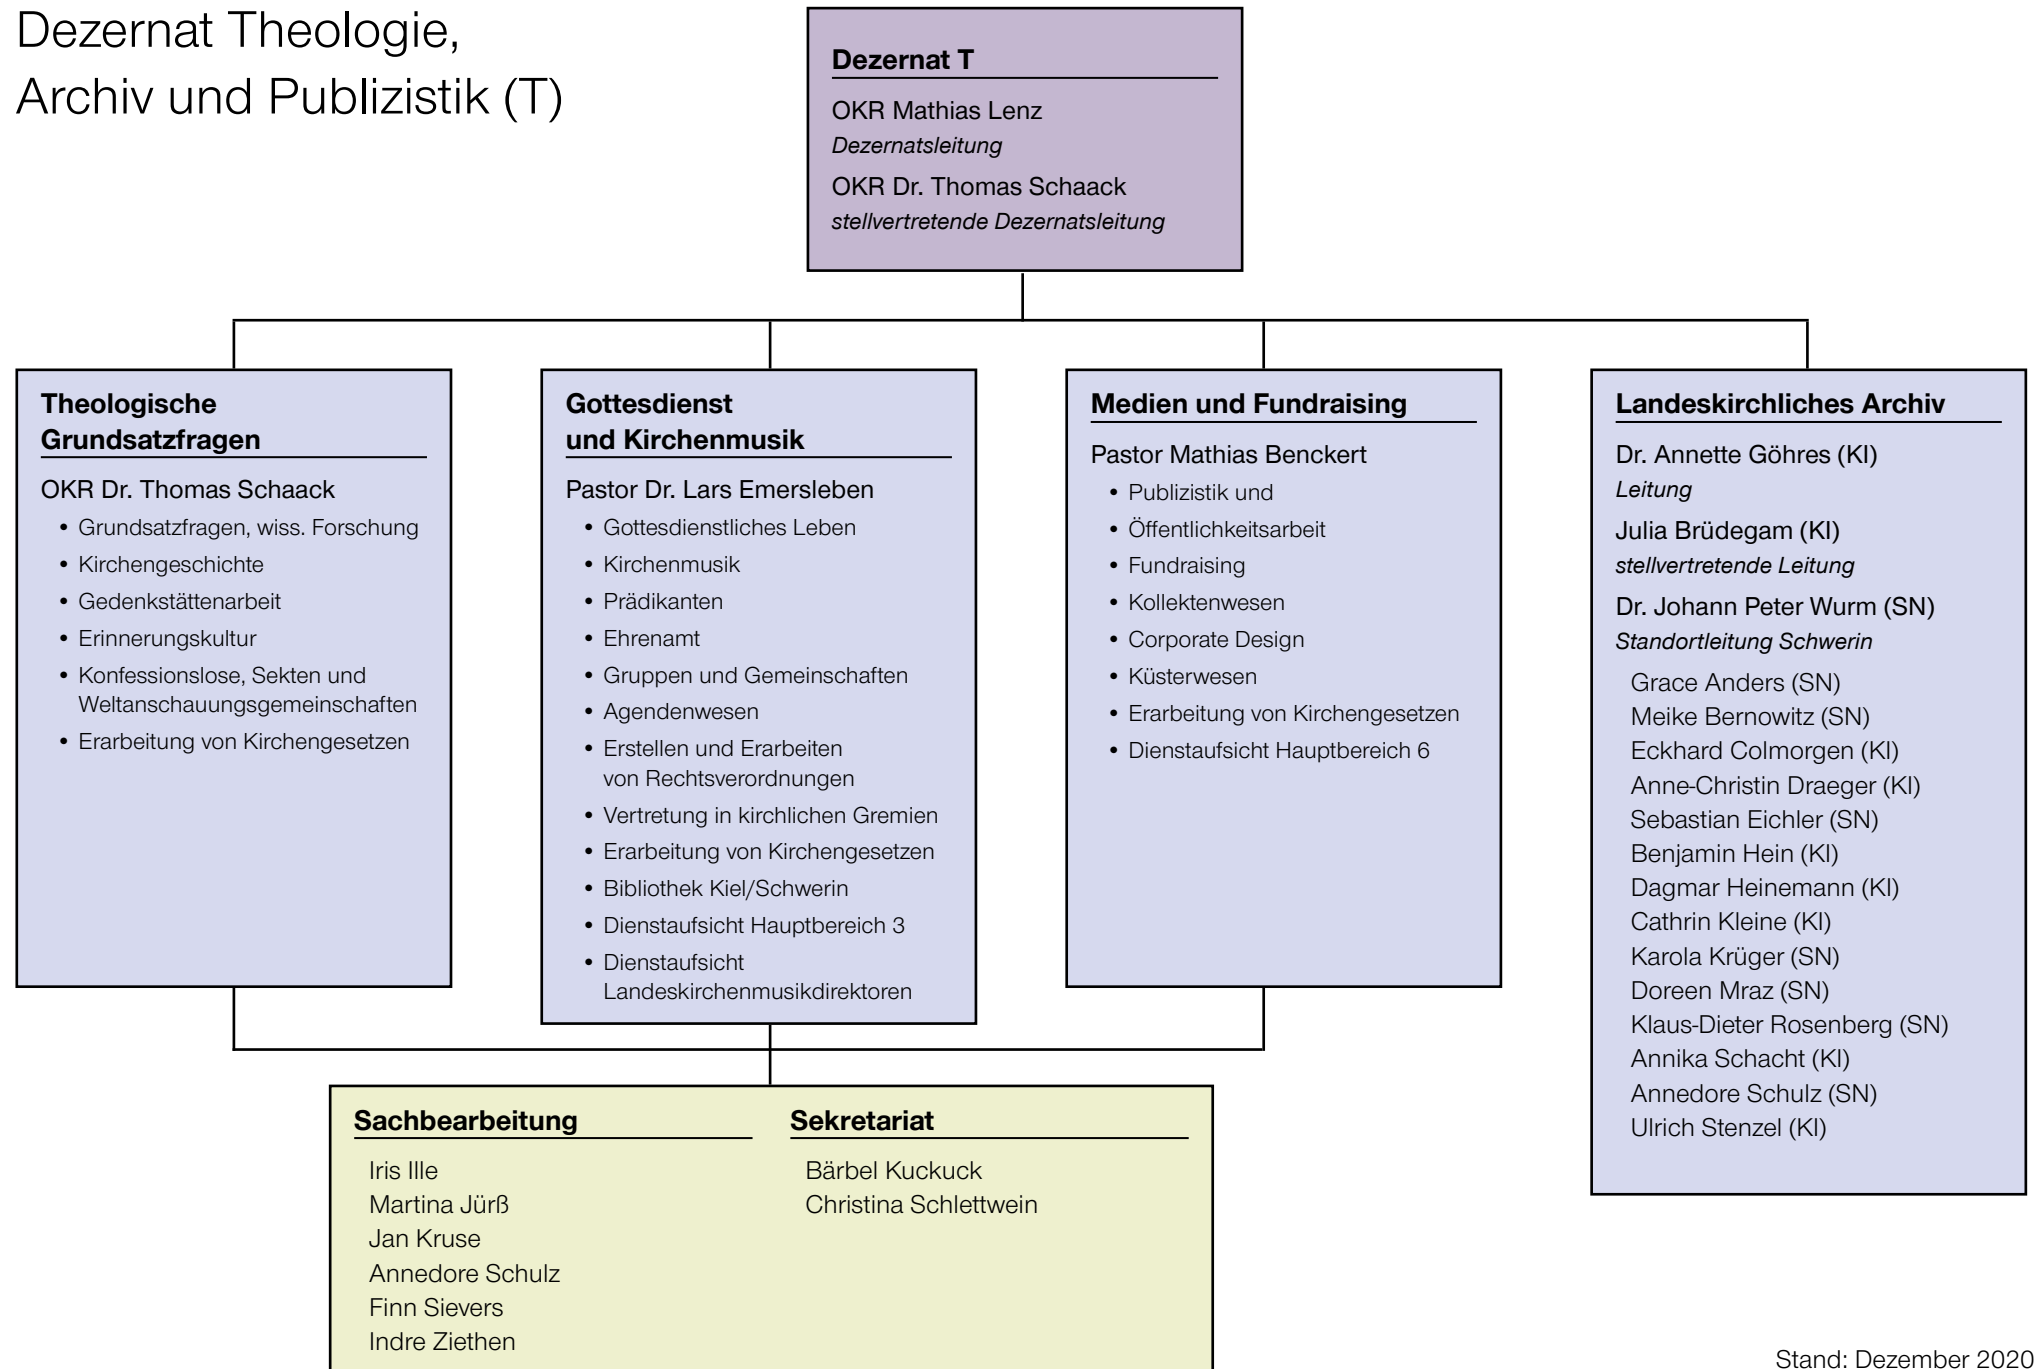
Dezernat Theologie,
Archiv und Publizistik (T)

**Dezernat T**

OKR Mathias Lenz
*Dezernatsleitung*
OKR Dr. Thomas Schaack
*stellvertretende Dezernatsleitung*

**Theologische Grundsatzfragen**

OKR Dr. Thomas Schaack
• Grundsatzfragen, wiss. Forschung
• Kirchengeschichte
• Gedenkstättenarbeit
• Erinnerungskultur
• Konfessionslose, Sekten und Weltanschauungsgemeinschaften
• Erarbeitung von Kirchengesetzen

**Gottesdienst und Kirchenmusik**

Pastor Dr. Lars Emersleben
• Gottesdienstliches Leben
• Kirchenmusik
• Prädikanten
• Ehrenamt
• Gruppen und Gemeinschaften
• Agendenwesen
• Erstellen und Erarbeiten von Rechtsverordnungen
• Vertretung in kirchlichen Gremien
• Erarbeitung von Kirchengesetzen
• Bibliothek Kiel/Schwerin
• Dienstaufsicht Hauptbereich 3
• Dienstaufsicht Landeskirchenmusikdirektoren

**Medien und Fundraising**

Pastor Mathias Benckert
• Publizistik und
• Öffentlichkeitsarbeit
• Fundraising
• Kollektenwesen
• Corporate Design
• Küsterwesen
• Erarbeitung von Kirchengesetzen
• Dienstaufsicht Hauptbereich 6

**Landeskirchliches Archiv**

Dr. Annette Göhres (KI)
*Leitung*
Julia Brüdegam (KI)
*stellvertretende Leitung*
Dr. Johann Peter Wurm (SN)
*Standortleitung Schwerin*
Grace Anders (SN)
Meike Bernowitz (SN)
Eckhard Colmorgen (KI)
Anne-Christin Draeger (KI)
Sebastian Eichler (SN)
Benjamin Hein (KI)
Dagmar Heinemann (KI)
Cathrin Kleine (KI)
Karola Krüger (SN)
Doreen Mraz (SN)
Klaus-Dieter Rosenberg (SN)
Annika Schacht (KI)
Annedore Schulz (SN)
Ulrich Stenzel (KI)

**Sachbearbeitung**

Iris Ille
Martina Jürß
Jan Kruse
Annedore Schulz
Finn Sievers
Indre Ziethen

**Sekretariat**

Bärbel Kuckuck
Christina Schlettwein

Stand: Dezember 2020